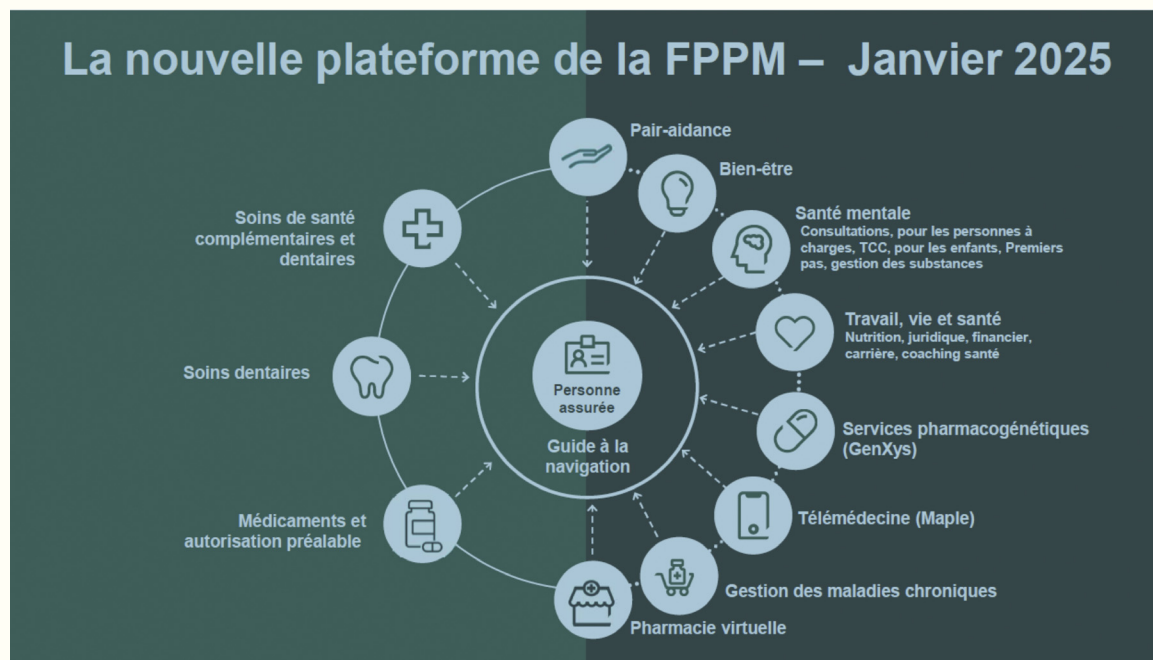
La nouvelle plateforme de la FPPM – Janvier 2025

Pair-aidance

Bien-être

Santé mentale
Consultations, pour les personnes à charges, TCC, pour les enfants, Premiers pas, gestion des substances

Travail, vie et santé
Nutrition, juridique, financier, carrière, coaching santé

Services pharmacogénétiques (GenXys)

Télémédecine (Maple)

Gestion des maladies chroniques

Pharmacie virtuelle

Médicaments et autorisation préalable

Soins dentaires

Soins de santé complémentaires et dentaires

Personne assurée

Guide à la navigation